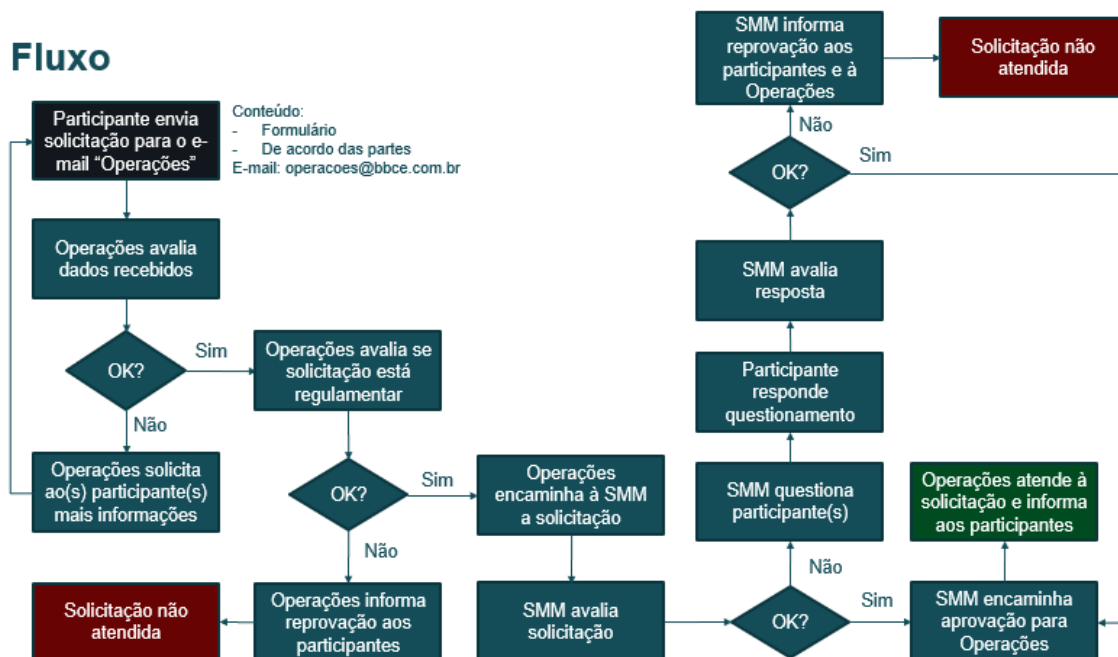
Fluxo

Participante envia solicitação para o e-mail "Operações"

Conteúdo:
- Formulário
- De acordo das partes
E-mail: operacoes@bbce.com.br

Operações avalia dados recebidos

OK?

Sim

Não

Operações solicita ao(s) participante(s) mais informações

Operações avalia se solicitação está regulamentar

OK?

Sim

Não

Operações encaminha à SMM a solicitação

Solicitação não atendida

Operações informa reprovação aos participantes

SMM avalia solicitação

OK?

Não

Sim

SMM questiona participante(s)

Participante responde questionamento

SMM avalia resposta

OK?

Não

Sim

SMM informa reprovação aos participantes e à Operações

Solicitação não atendida

Operações atende à solicitação e informa aos participantes

SMM encaminha aprovação para Operações